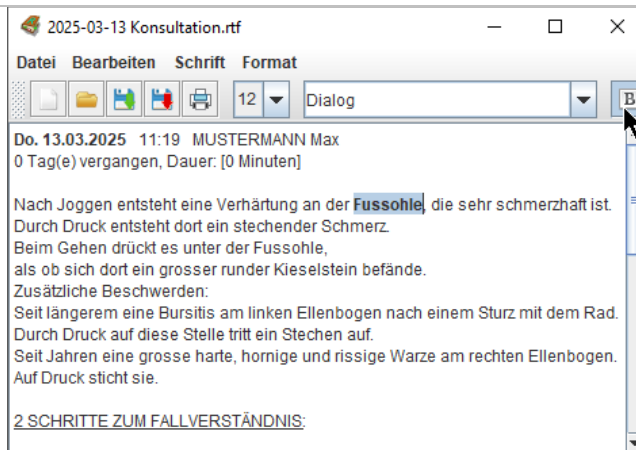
2025-03-13 Konsultation.rtf

Datei Bearbeiten Schrift Format

12 Dialog B

**Do. 13.03.2025** 11:19 MUSTERMANN Max
0 Tag(e) vergangen, Dauer: [0 Minuten]

Nach Joggen entsteht eine Verhärtung an der **Fussohle**, die sehr schmerzhaft ist.
Durch Druck entsteht dort ein stechender Schmerz.
Beim Gehen drückt es unter der Fussohle,
als ob sich dort ein grosser runder Kieselstein befände.
Zusätzliche Beschwerden:
Seit längerem eine Bursitis am linken Ellenbogen nach einem Sturz mit dem Rad.
Durch Druck auf diese Stelle tritt ein Stechen auf.
Seit Jahren eine grosse harte, hornige und rissige Warze am rechten Ellenbogen.
Auf Druck sticht sie.

2 SCHRITTE ZUM FALLVERSTÄNDNIS: